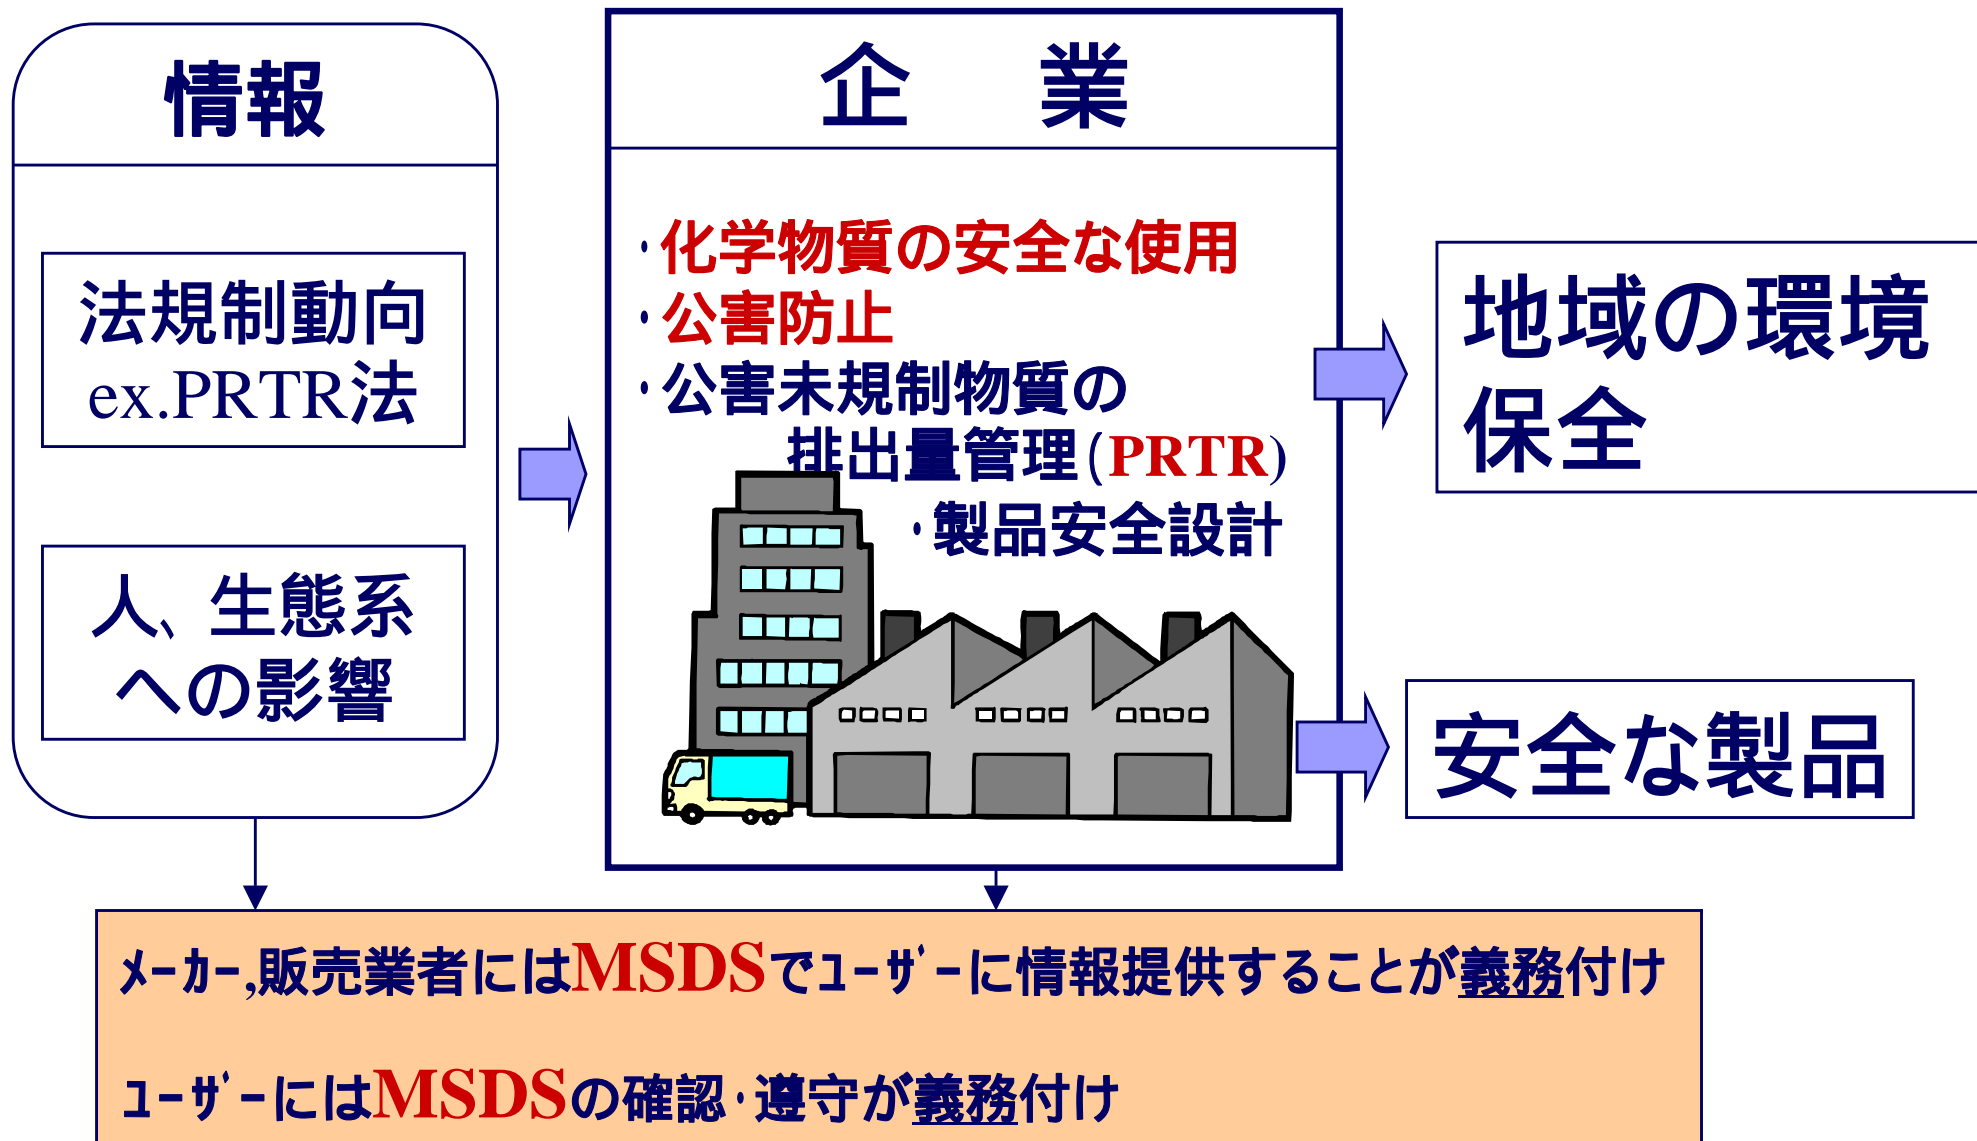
情報

法規制動向
ex.PRTR法

人、生態系
への影響

企　業

・化学物質の安全な使用
・公害防止
・公害未規制物質の
排出量管理(PRTR)
・製品安全設計

地域の環境
保全

安全な製品

ﾒｰｶｰ,販売業者にはMSDSでﾕｰｻﾞｰに情報提供することが義務付け

ﾕｰｻﾞｰにはMSDSの確認・遵守が義務付け